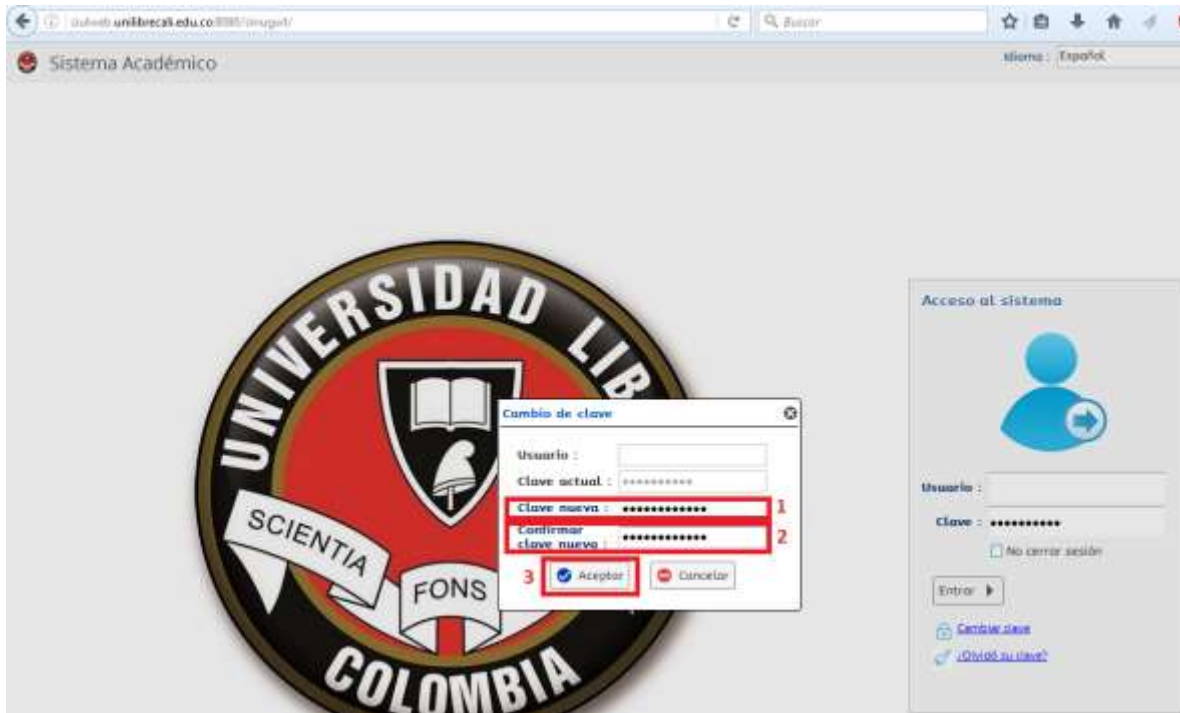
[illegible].unilibrecali.edu.co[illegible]

Buscar

Sistema Académico

Idioma : Español

UNIVERSIDAD LIB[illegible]

SCIENTIA

FONS

COLOMBIA

Cambio de clave

Usuario :

Clave actual : ••••••••••

Clave nueva : ••••••••••••• 1

Confirmar clave nueva : ••••••••••••• 2

3 Aceptar

Cancelar

Acceso al sistema

Usuario :

Clave : •••••••••••

No cerrar sesión

Entrar

Cambiar clave

¿Olvidó su clave?